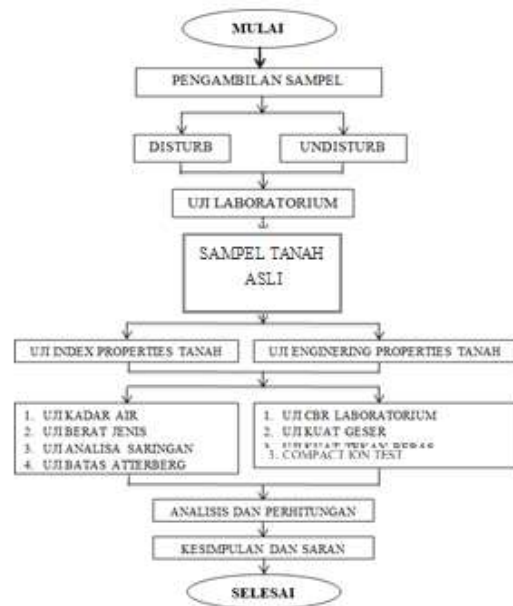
MULAI

PENGAMBILAN SAMPEL

DISTURB

UNDISTURB

UJI LABORATORIUM

SAMPEL TANAH ASLI

UJI INDEX PROPERTIES TANAH

UJI ENGINERING PROPERTIES TANAH

1. UJI KADAR AIR
2. UJI BERAT JENIS
3. UJI ANALISA SARINGAN
4. UJI BATAS ATTERBERG

1. UJI CBR LABORATORIUM
2. UJI KUAT GESER
3. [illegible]
3. COMPACT ION TEST

ANALISIS DAN PERHITUNGAN

KESIMPULAN DAN SARAN

SELESAI